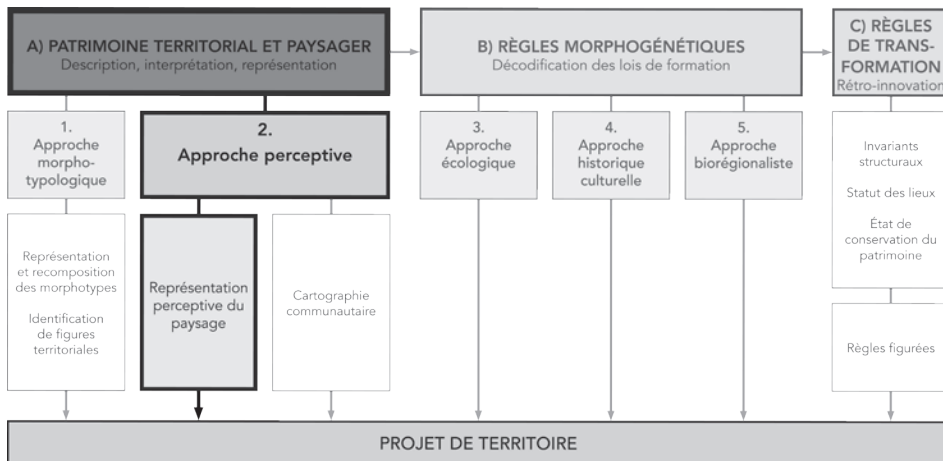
A) PATRIMOINE TERRITORIAL ET PAYSAGER
Description, interprétation, représentation

B) RÈGLES MORPHOGÉNÉTIQUES
Décodification des lois de formation

C) RÈGLES DE TRANSFORMATION
Rétro-innovation

1. Approche morphotypologique

2. Approche perceptive

3. Approche écologique

4. Approche historique culturelle

5. Approche biorégionaliste

Invariants structuraux

Statut des lieux

État de conservation du patrimoine

Représentation et recomposition des morphotypes

Identification de figures territoriales

Représentation perceptive du paysage

Cartographie communautaire

Règles figurées

PROJET DE TERRITOIRE